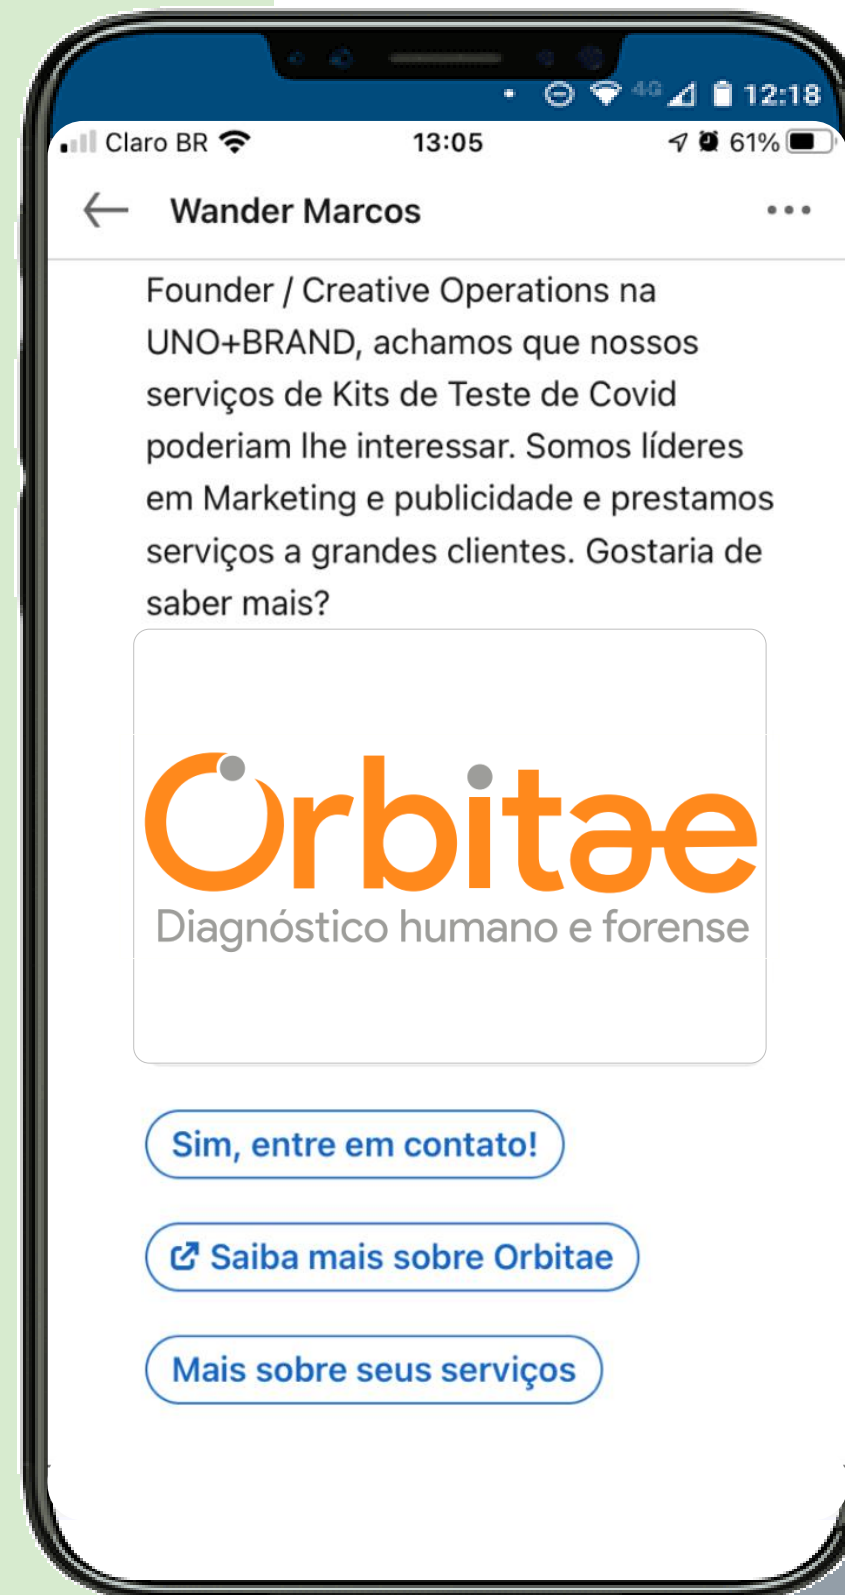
4G 12:18

Claro BR 13:05 61%

Wander Marcos

Founder / Creative Operations na UNO+BRAND, achamos que nossos serviços de Kits de Teste de Covid poderiam lhe interessar. Somos líderes em Marketing e publicidade e prestamos serviços a grandes clientes. Gostaria de saber mais?

Orbitae
Diagnóstico humano e forense

Sim, entre em contato!

Saiba mais sobre Orbitae

Mais sobre seus serviços